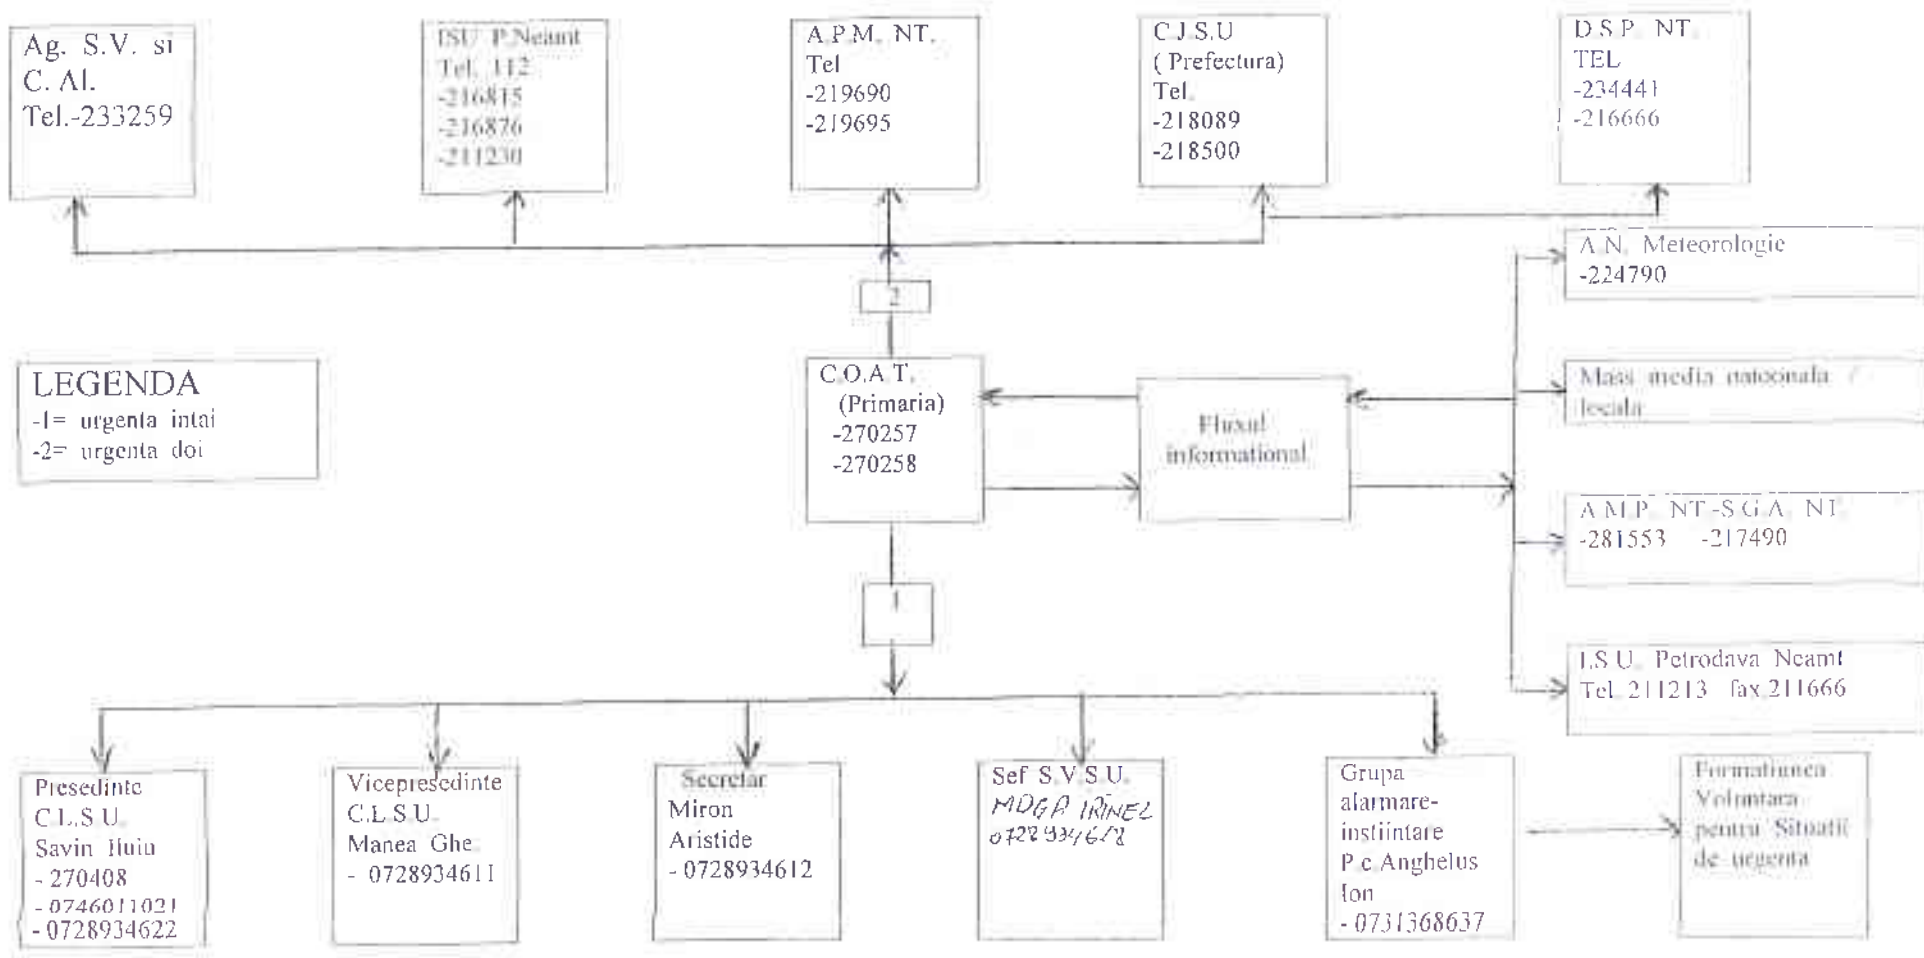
Ag. S.V. si C. Al. Tel.-233259

ISU P.Neamt Tel. 112 -216815 -216876 -211230

A.P.M. NT. Tel -219690 -219695

C.J.S.U (Prefectura) Tel. -218089 -218500

D.S.P. NT. TEL -234441 -216666

A.N. Meteorologie -224790

2

LEGENDA
-1= urgenta intai
-2= urgenta doi

C.O.A.T. (Primaria) -270257 -270258

Fluxul informational

Mass media nationala / locala

A.M.P. NT-S.G.A. NT. -281553 -217490

1

I.S.U. Petrodava Neamt Tel. 211213 fax 211666

Presedinte C.L.S.U. Savin Iuliu - 270408 - 0746011021 - 0728934622

Vicepresedinte C.L.S.U. Manea Ghe. - 0728934611

Secretar Miron Aristide - 0728934612

Sef S.V.S.U. MOGA IRINEL 0728934618

Grupa alarmare-instiintare P.c Anghelus Ion - 0731368637

Formatiunea Voluntara pentru Situatii de urgenta